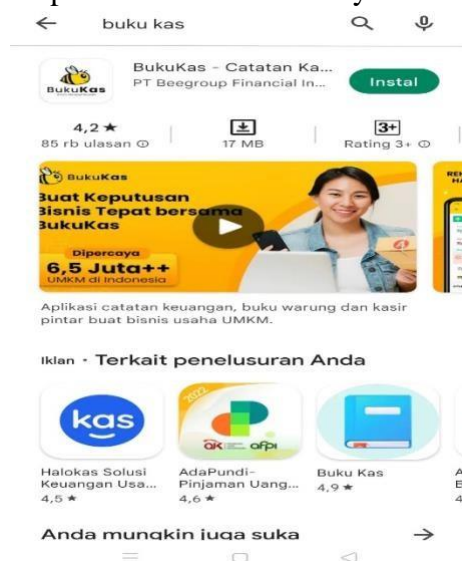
← buku kas

BukuKas

BukuKas - Catatan Ka...
PT Beegroup Financial In...

Instal

4,2 ★
85 rb ulasan ⓘ

17 MB

3+
Rating 3+ ⓘ

BukuKas
Buat Keputusan Bisnis Tepat bersama BukuKas

Dipercaya
6,5 Juta++
UMKM di Indonesia

Aplikasi catatan keuangan, buku warung dan kasir pintar buat bisnis usaha UMKM.

Iklan · Terkait penelusuran Anda

kas

Halokas Solusi Keuangan Usa...
4,5 ★

AdaPundi-Pinjaman Uang...
4,6 ★

Buku Kas
4,9 ★

Anda mungkin juga suka →